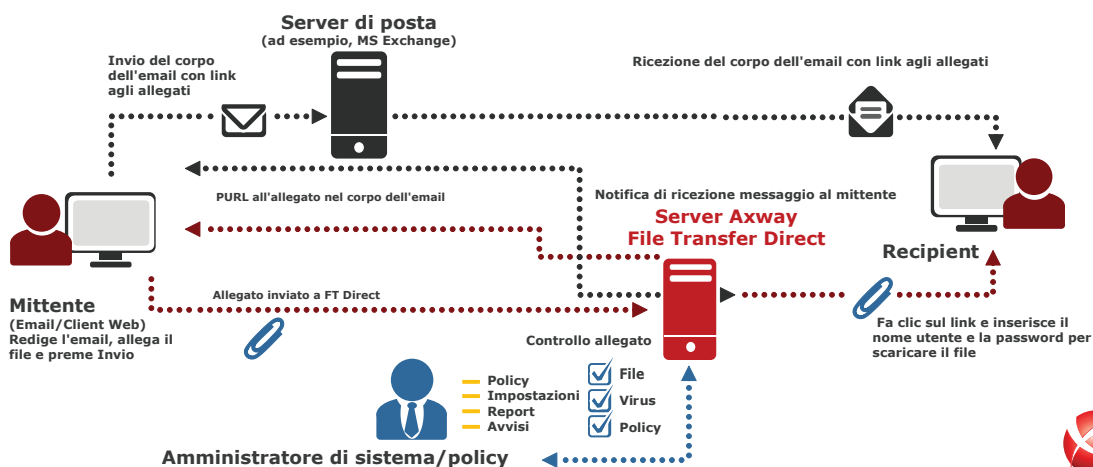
Server di posta
(ad esempio, MS Exchange)

Invio del corpo dell'email con link agli allegati

Ricezione del corpo dell'email con link agli allegati

PURL all'allegato nel corpo dell'email

Notifica di ricezione messaggio al mittente

Server Axway
File Transfer Direct

Recipient

Mittente
(Email/Client Web)
Redige l'email, allega il file e preme Invio

Allegato inviato a FT Direct

Controllo allegato

Fa clic sul link e inserisce il nome utente e la password per scaricare il file

Policy
Impostazioni
Report
Avvisi

File
Virus
Policy

Amministratore di sistema/policy